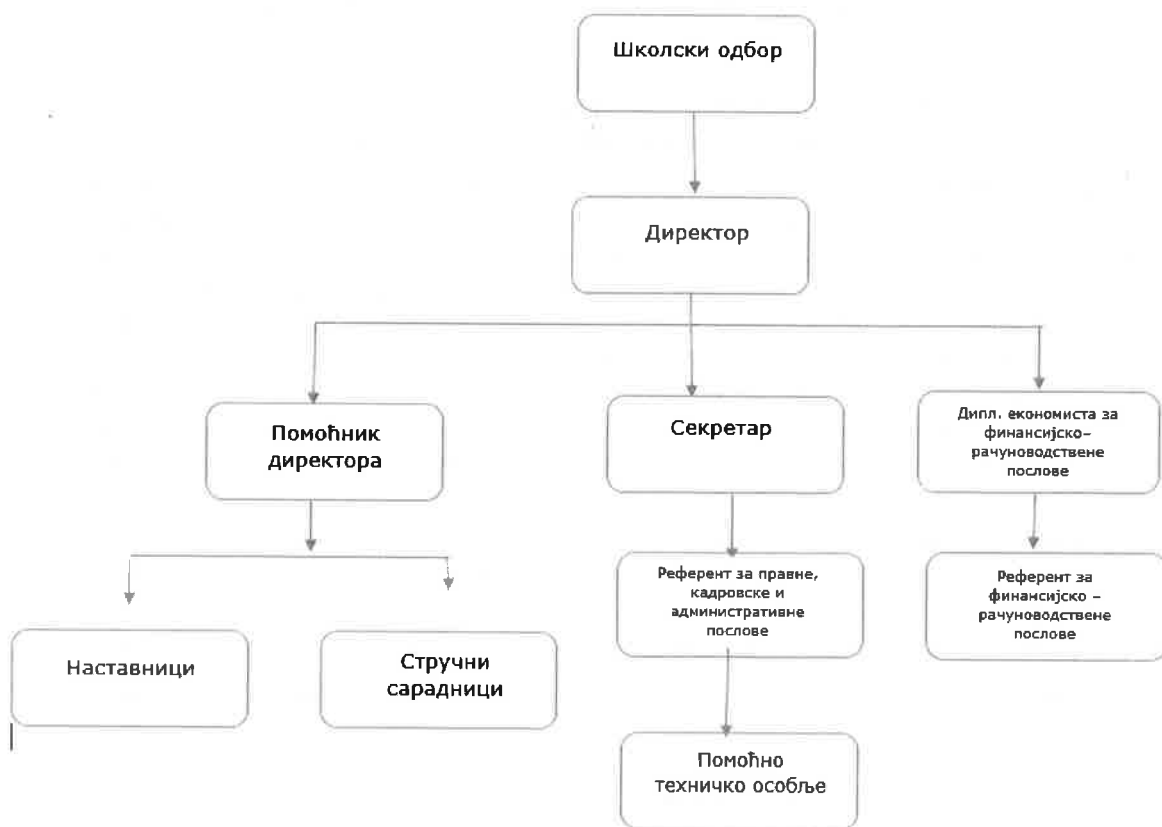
Школски одбор

Директор

Помоћник директора

Секретар

Дипл. економиста за финансијско-рачуноводствене послове

Наставници

Стручни сарадници

Референт за правне, кадровске и административне послове

Референт за финансијско – рачуноводствене послове

Помоћно техничко особље